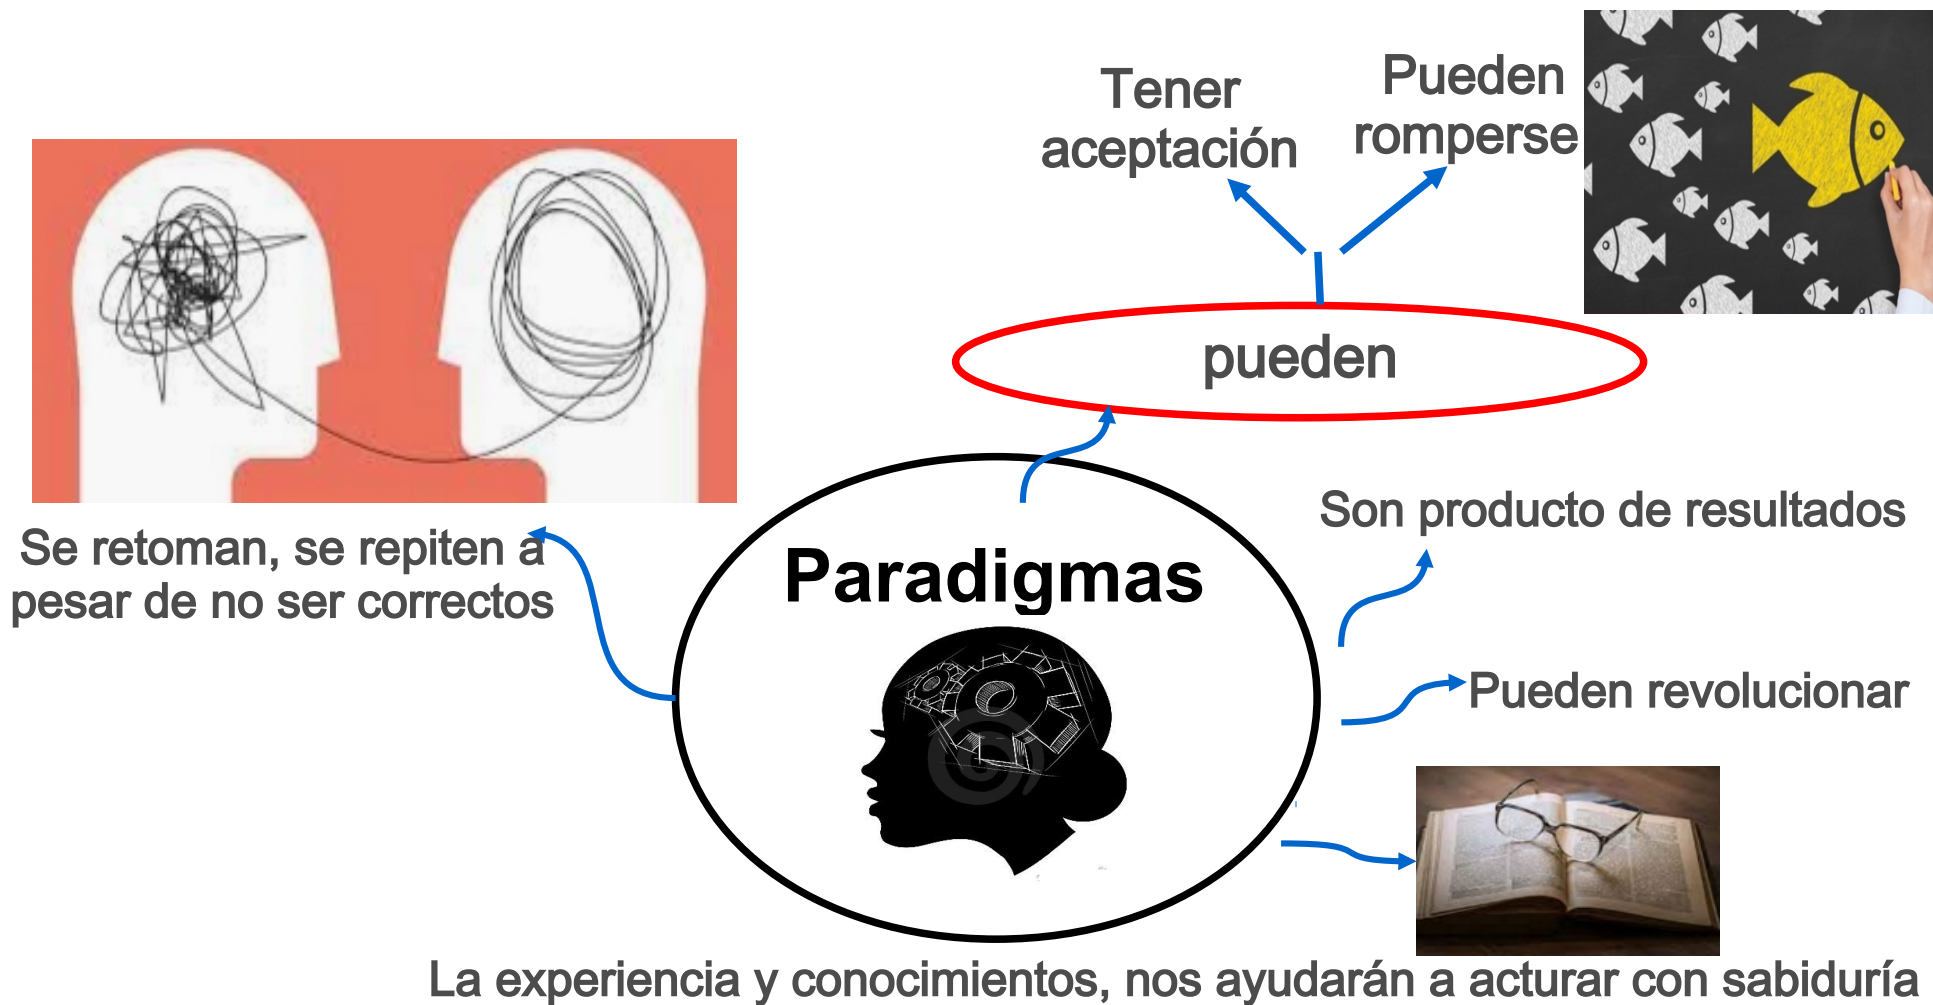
Tener aceptación

Pueden romperse

pueden

Se retoman, se repiten a pesar de no ser correctos

Paradigmas

Son producto de resultados

Pueden revolucionar

La experiencia y conocimientos, nos ayudarán a acturar con sabiduría